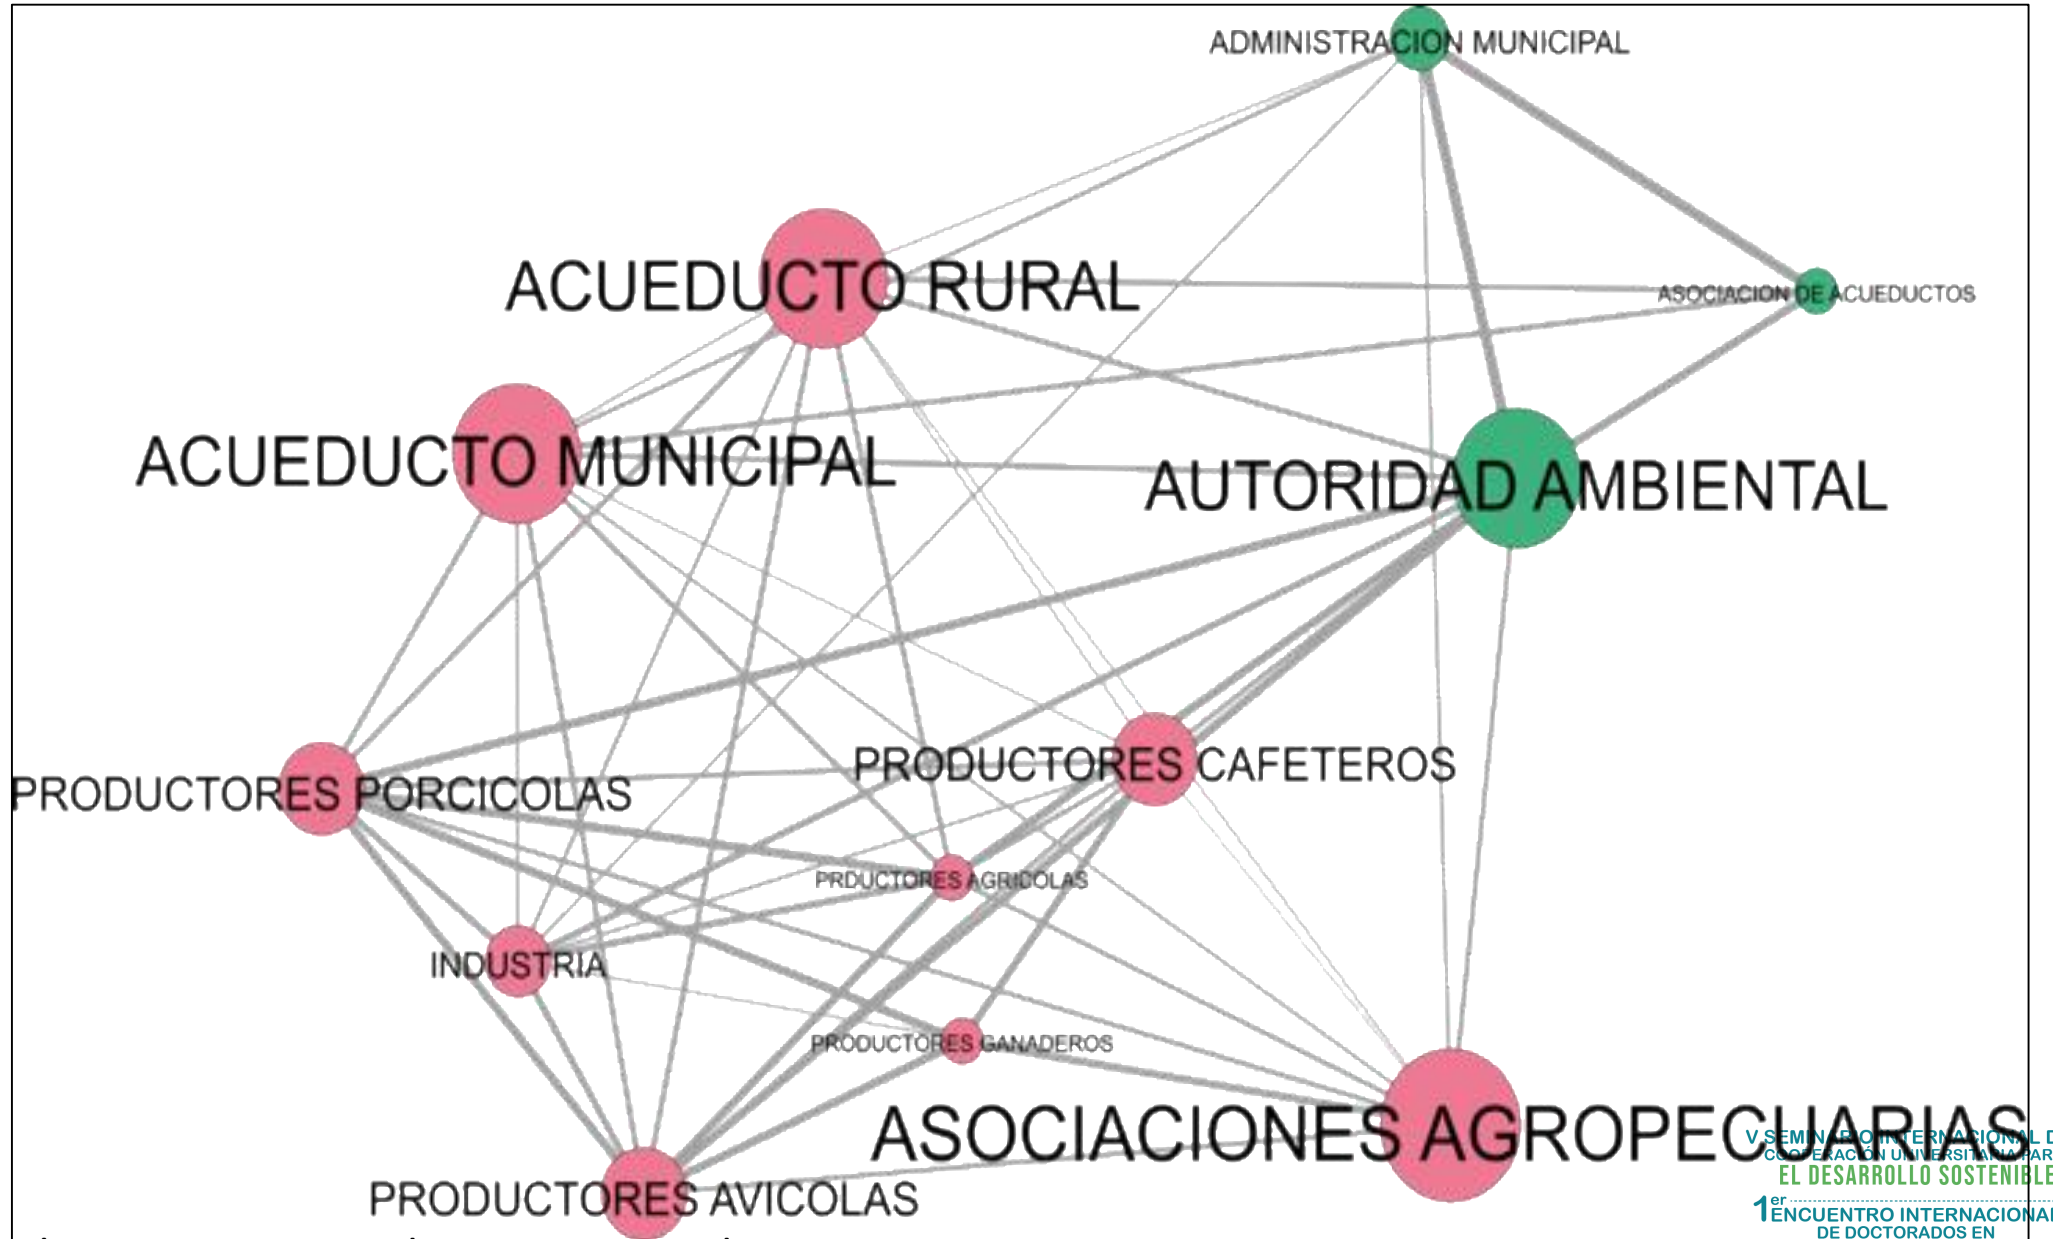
ADMINISTRACION MUNICIPAL

ACUEDUCTO RURAL

ASOCIACION DE ACUEDUCTOS

ACUEDUCTO MUNICIPAL

AUTORIDAD AMBIENTAL

PRODUCTORES CAFETEROS

PRODUCTORES PORCICOLAS

PRDUCTORES AGRICOLAS

INDUSTRIA

PRODUCTORES GANADEROS

ASOCIACIONES AGROPECUARIAS

PRODUCTORES AVICOLAS

V SEMINARIO INTERNACIONAL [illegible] COOPERACIÓN UNIVERSITARIA PAR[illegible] EL DESARROLLO SOSTENIBLE

1er ENCUENTRO INTERNACIONA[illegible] DE DOCTORADOS EN